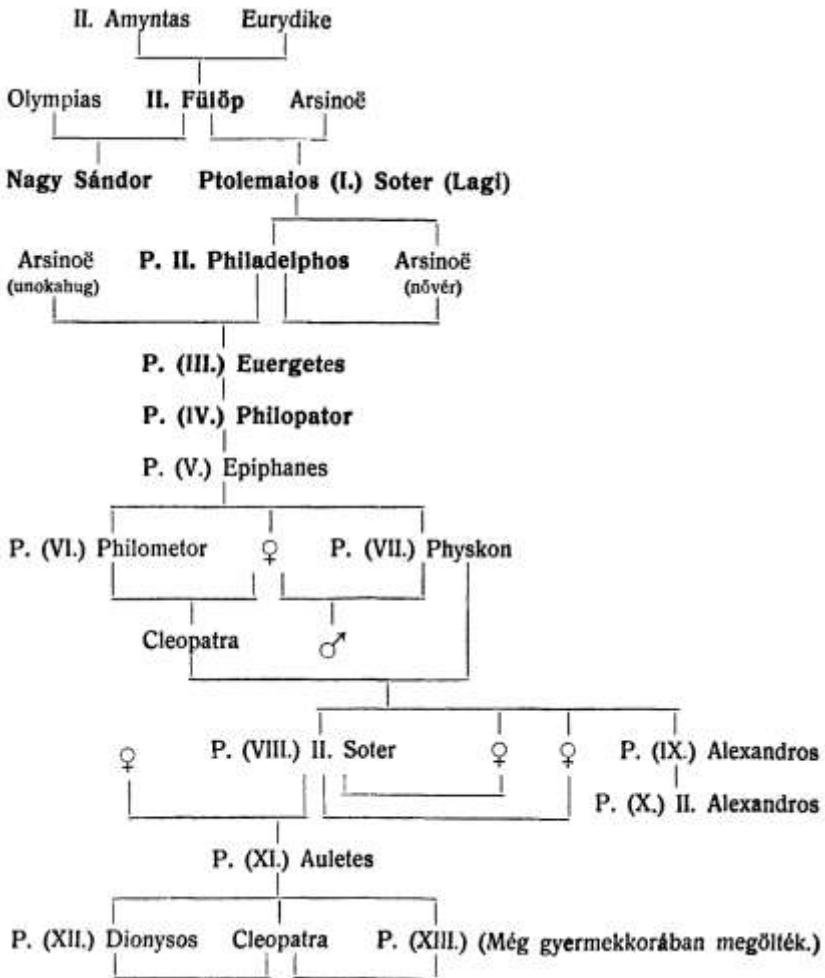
II. Amyntas Eurydike

Olympias **II. Fülöp** Arsinoë

**Nagy Sándor** **Ptolemaios (I.) Soter (Lagi)**

Arsinoë (unokahug) **P. II. Philadelphos** Arsinoë (nővér)

**P. (III.) Euergetes**

**P. (IV.) Philopator**

P. (V.) Epiphanes

P. (VI.) Philometor ♀ P. (VII.) Physkon

Cleopatra ♂

♀ P. (VIII.) II. Soter ♀ ♀ P. (IX.) Alexandros

P. (X.) II. Alexandros

P. (XI.) Auletes

P. (XII.) Dionysos Cleopatra P. (XIII.) (Még gyermekkorában megölték.)